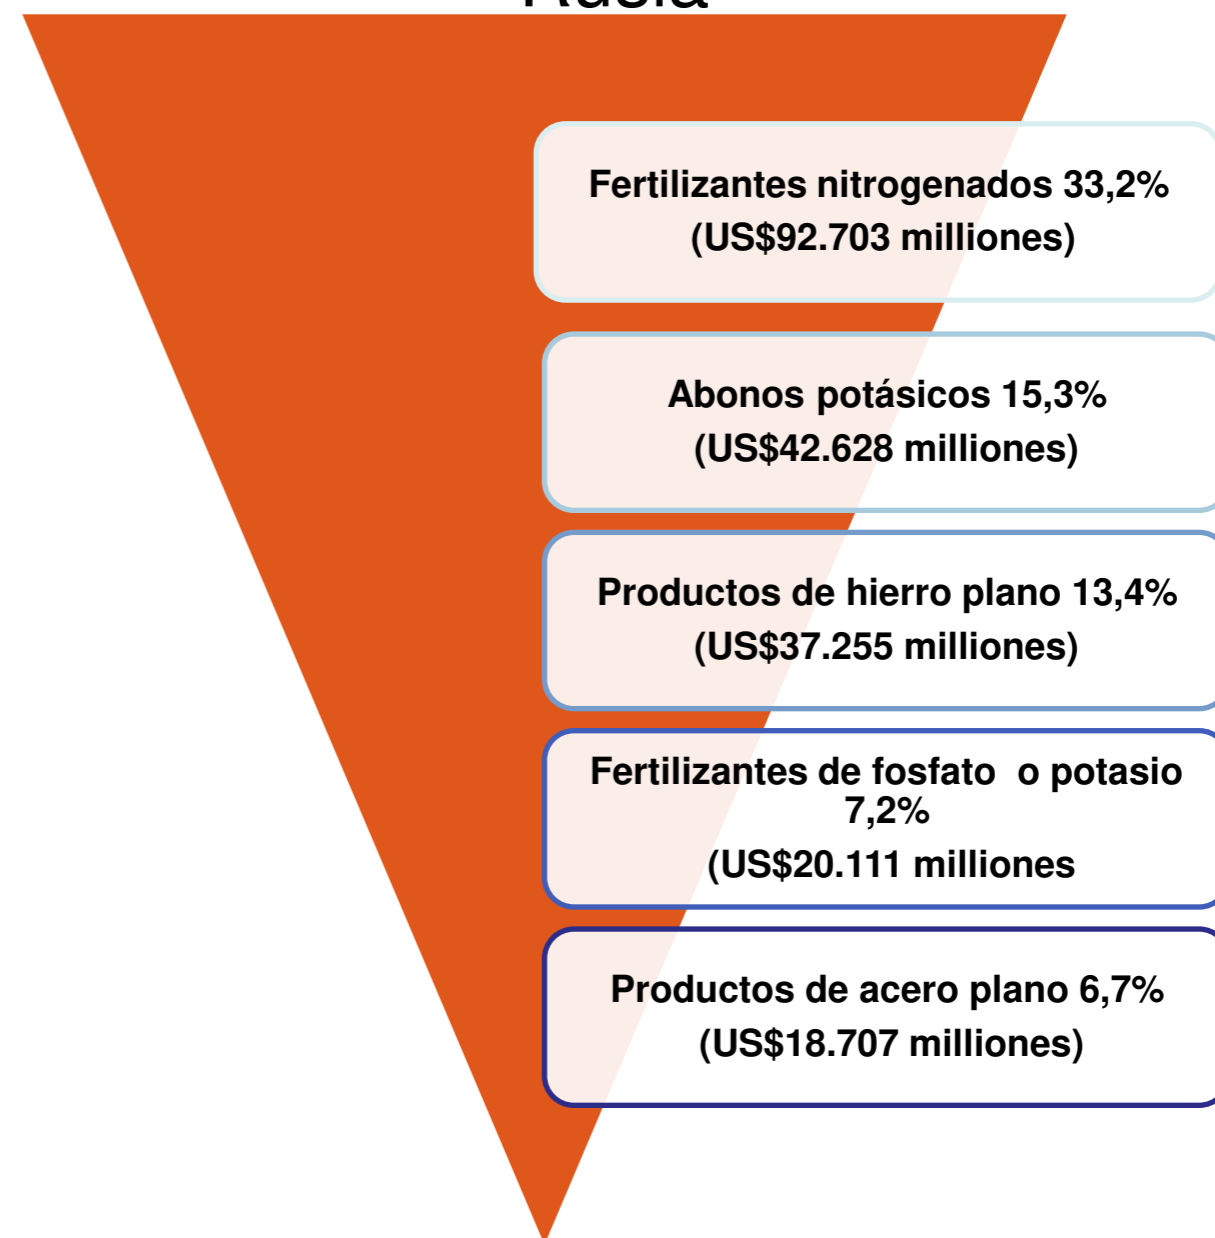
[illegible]

Fertilizantes nitrogenados 33,2%
(US$92.703 milliones)

Abonos potásicos 15,3%
(US$42.628 milliones)

Productos de hierro plano 13,4%
(US$37.255 milliones)

Fertilizantes de fosfato o potasio 7,2%
(US$20.111 milliones

Productos de acero plano 6,7%
(US$18.707 milliones)